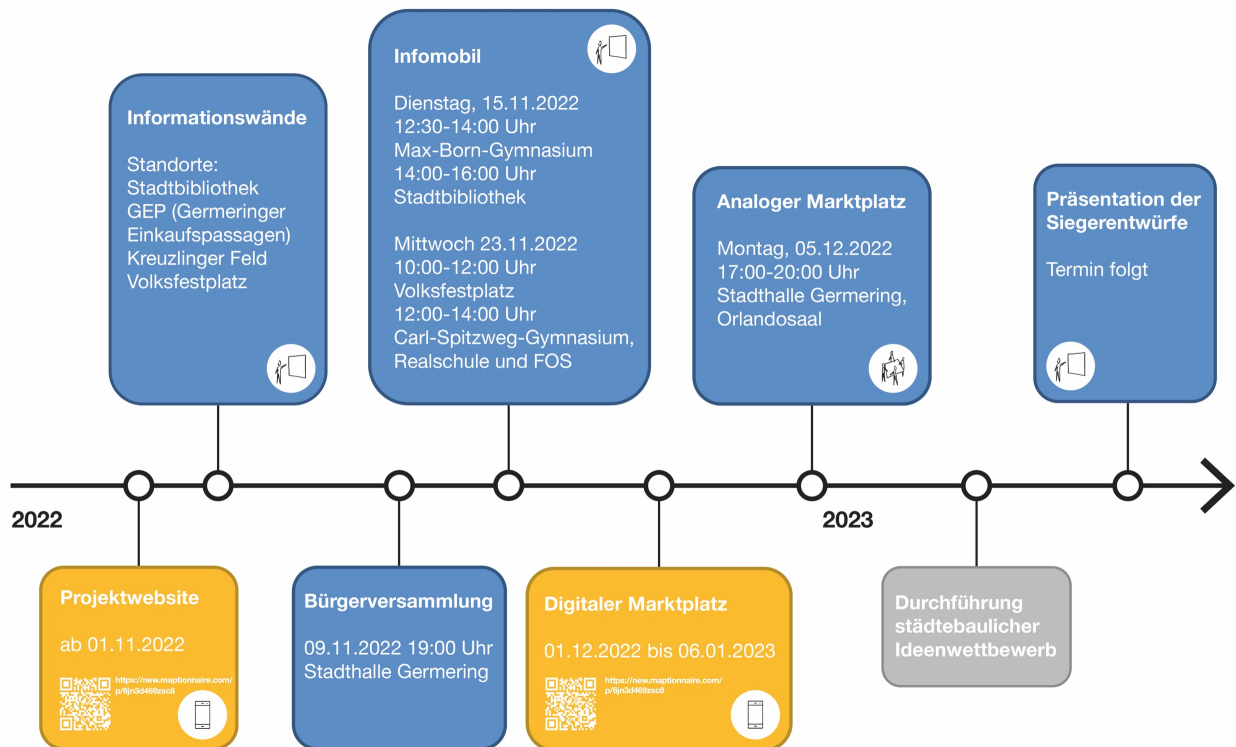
Informationswände

Standorte:
Stadtbibliothek
GEP (Germeringer Einkaufspassagen)
Kreuzlinger Feld
Volksfestplatz

Infomobil

Dienstag, 15.11.2022
12:30-14:00 Uhr
Max-Born-Gymnasium
14:00-16:00 Uhr
Stadtbibliothek

Mittwoch 23.11.2022
10:00-12:00 Uhr
Volksfestplatz
12:00-14:00 Uhr
Carl-Spitzweg-Gymnasium, Realschule und FOS

Analoger Marktplatz

Montag, 05.12.2022
17:00-20:00 Uhr
Stadthalle Germering, Orlandosaal

Präsentation der Siegerentwürfe

Termin folgt

2022

2023

Projektwebsite

ab 01.11.2022

https://new.maptionnaire.com/p/6jn3d469zsc8

Bürgerversammlung

09.11.2022 19:00 Uhr
Stadthalle Germering

Digitaler Marktplatz

01.12.2022 bis 06.01.2023

https://new.maptionnaire.com/p/6jn3d469zsc8

Durchführung städtebaulicher Ideenwettbewerb